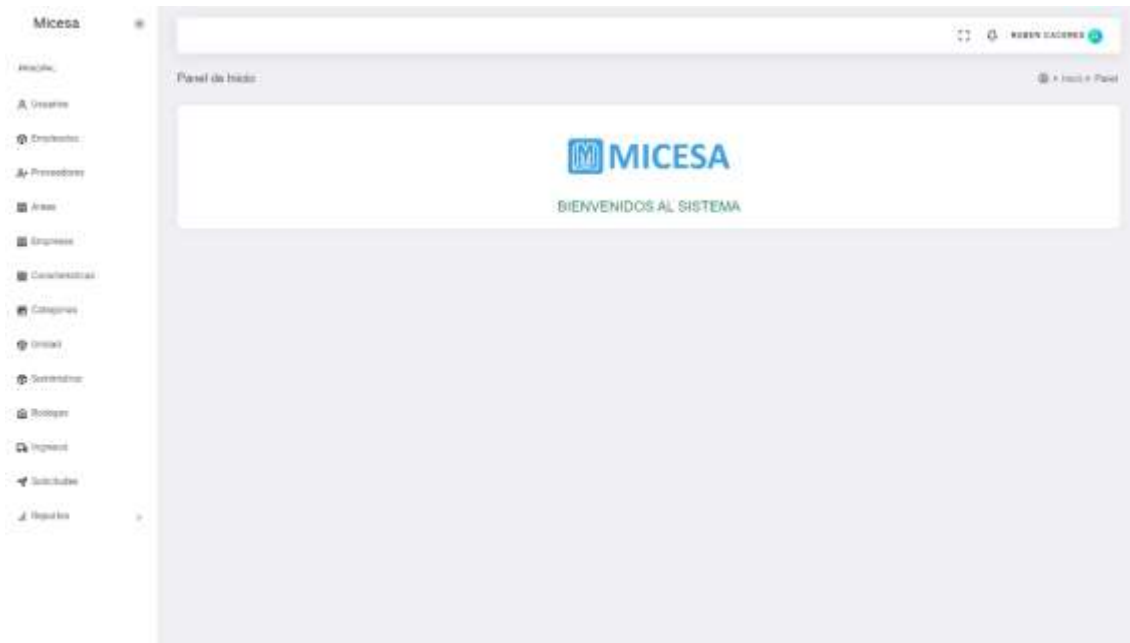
Micesa

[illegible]

Usuarios

Empleados

Proveedores

Areas

Empresas

Caracteristicas

Categorias

Unidad

Suministros

Bodegas

Ingresos

Solicitudes

Reportes

RUBEN CACERES

Panel de Inicio

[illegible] Inicio > Panel

MICESA

BIENVENIDOS AL SISTEMA